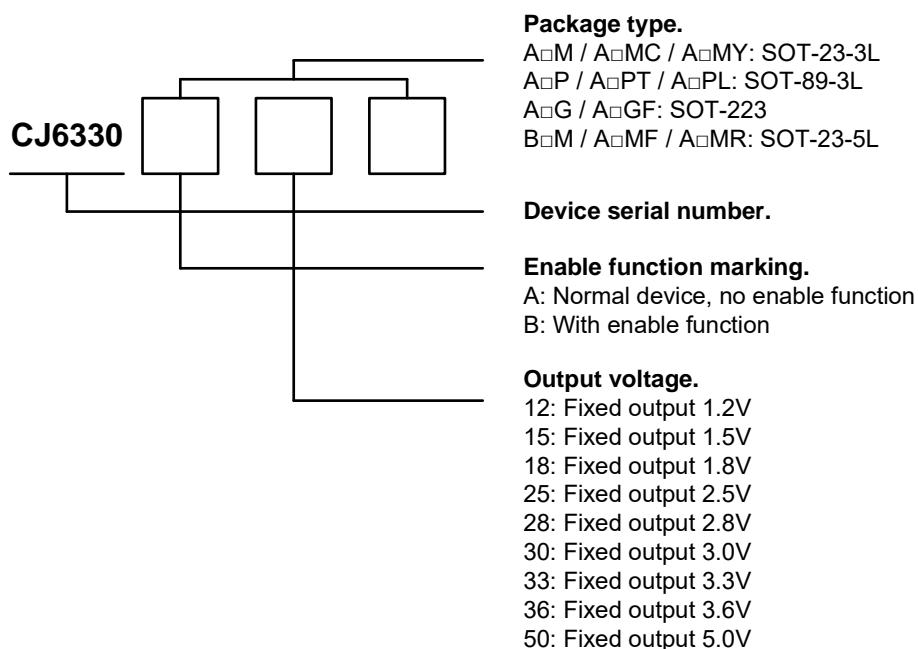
CJ6330

Package type.
A□M / A□MC / A□MY: SOT-23-3L
A□P / A□PT / A□PL: SOT-89-3L
A□G / A□GF: SOT-223
B□M / A□MF / A□MR: SOT-23-5L

Device serial number.

Enable function marking.
A: Normal device, no enable function
B: With enable function

Output voltage.
12: Fixed output 1.2V
15: Fixed output 1.5V
18: Fixed output 1.8V
25: Fixed output 2.5V
28: Fixed output 2.8V
30: Fixed output 3.0V
33: Fixed output 3.3V
36: Fixed output 3.6V
50: Fixed output 5.0V